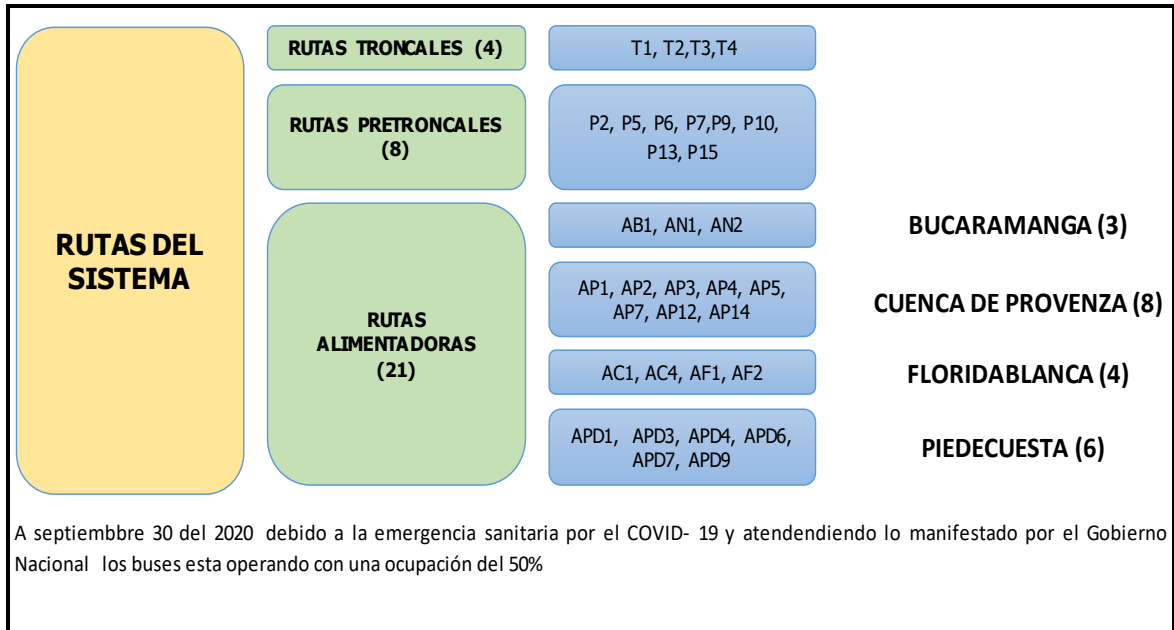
RUTAS DEL SISTEMA

RUTAS TRONCALES (4)

T1, T2,T3,T4

RUTAS PRETRONCALES (8)

P2, P5, P6, P7,P9, P10, P13, P15

RUTAS ALIMENTADORAS (21)

AB1, AN1, AN2

BUCARAMANGA (3)

AP1, AP2, AP3, AP4, AP5, AP7, AP12, AP14

CUENCA DE PROVENZA (8)

AC1, AC4, AF1, AF2

FLORIDABLANCA (4)

APD1, APD3, APD4, APD6, APD7, APD9

PIEDECUESTA (6)

A septiembbre 30 del 2020 debido a la emergencia sanitaria por el COVID- 19 y atendendiendo lo manifestado por el Gobierno Nacional los buses esta operando con una ocupación del 50%